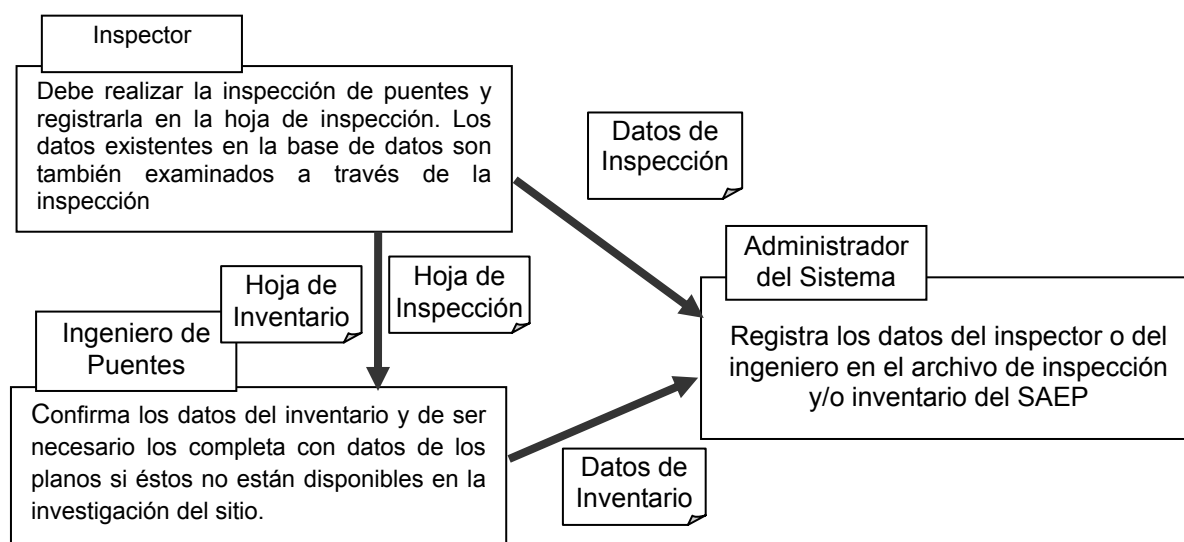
Inspector

Debe realizar la inspección de puentes y registrarla en la hoja de inspección. Los datos existentes en la base de datos son también examinados a través de la inspección

Datos de Inspección

Hoja de Inventario

Hoja de Inspección

Administrador del Sistema

Registra los datos del inspector o del ingeniero en el archivo de inspección y/o inventario del SAEP

Ingeniero de Puentes

Confirma los datos del inventario y de ser necesario los completa con datos de los planos si éstos no están disponibles en la investigación del sitio.

Datos de Inventario